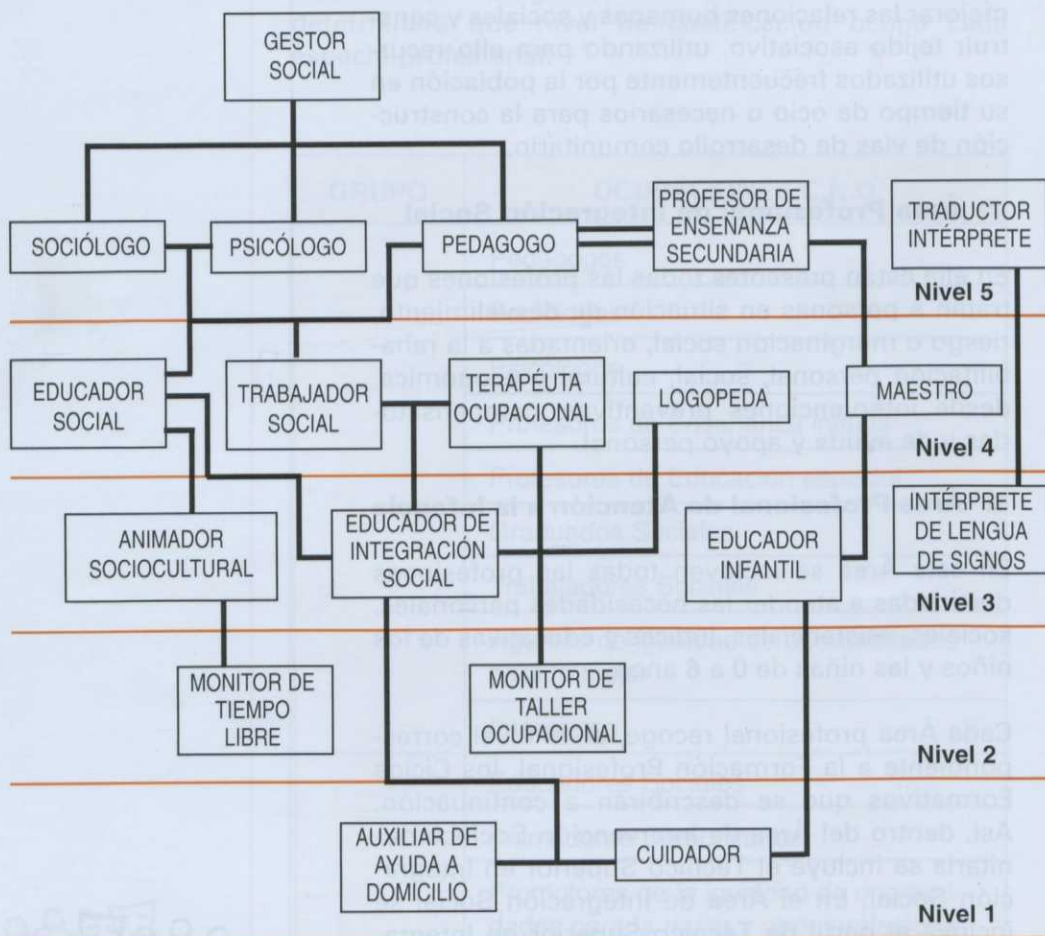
GESTOR SOCIAL

SOCIÓLOGO

PSICÓLOGO

PEDAGOGO

PROFESOR DE ENSEÑANZA SECUNDARIA

TRADUCTOR INTÉRPRETE

Nivel 5

EDUCADOR SOCIAL

TRABAJADOR SOCIAL

TERAPÉUTA OCUPACIONAL

LOGOPEDA

MAESTRO

Nivel 4

INTÉRPRETE DE LENGUA DE SIGNOS

ANIMADOR SOCIOCULTURAL

EDUCADOR DE INTEGRACIÓN SOCIAL

EDUCADOR INFANTIL

Nivel 3

MONITOR DE TIEMPO LIBRE

MONITOR DE TALLER OCUPACIONAL

Nivel 2

AUXILIAR DE AYUDA A DOMICILIO

CUIDADOR

Nivel 1